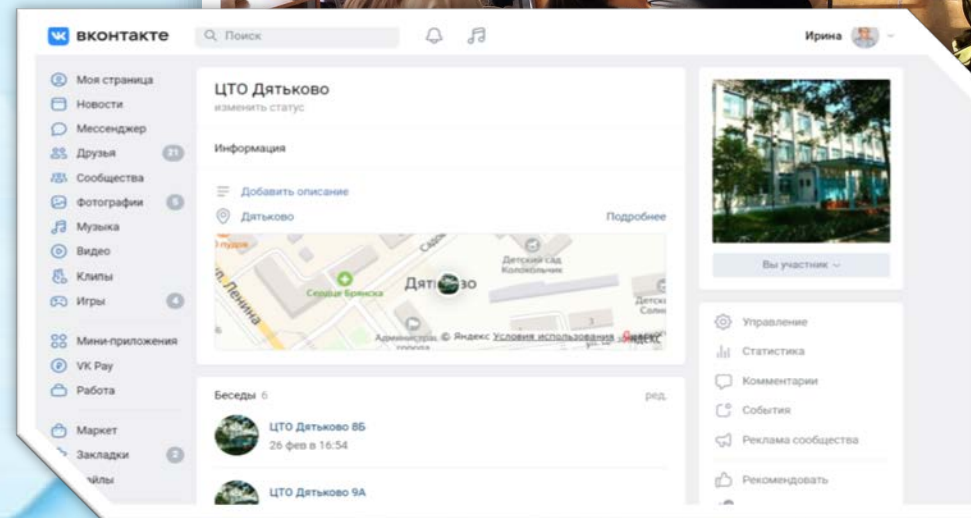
вконтакте

Поиск

Ирина

Моя страница
Новости
Мессенджер
Друзья 21
Сообщества
Фотографии 5
Музыка
Видео
Клипы
Игры 4

Мини-приложения
VK Pay
Работа

Маркет
Закладки 2
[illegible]йлы

ЦТО Дятьково
изменить статус

Информация

Добавить описание

Дятьково

Подробнее

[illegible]пудов

Детский сад Колокольчик

Сердце Брянска

ул. Ленина

Дятьково

Детск Солн

Администрац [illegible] © Яндекс Условия использования

Беседы 6

ред.

ЦТО Дятьково 8Б
26 фев в 16:54

ЦТО Дятьково 9А

Вы участник

Управление
Статистика
Комментарии
События
Реклама сообщества

Рекомендовать